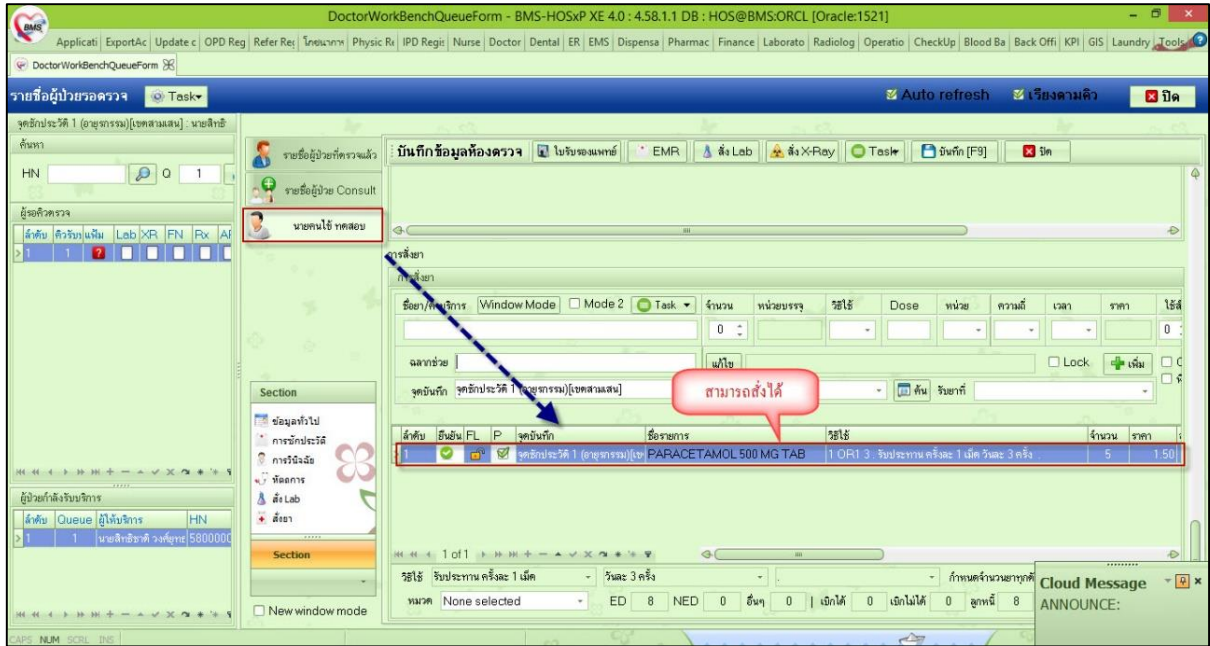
DoctorWorkBenchQueueForm - BMS-HOSxP XE 4.0 : 4.58.1.1 DB : HOS@BMS:ORCL [Oracle:1521]

Applicati | ExportAc | Update c | OPD Reg | Refer Re | โภชนาการ | Physic R | IPD Regis | Nurse | Doctor | Dental | ER | EMS | Dispensa | Pharmac | Finance | Laborato | Radiolog | Operatio | CheckUp | Blood Ba | Back Offi | KPI | GIS | Laundry | Tools

DoctorWorkBenchQueueForm

รายชื่อผู้ป่วยรอตรวจ Task

Auto refresh เรียงตามคิว ปิด

จุดซักประวัติ 1 (อายุรกรรม)[เขตสามเสน] : นายสิทธิ

ค้นหา

HN Q 1

ผู้รอคิวตรวจ

| ลำดับ | คิวรับ | แฟ้ม | Lab | XR | FN | Rx | AI |
|---|---|---|---|---|---|---|---|
| 1 | 1 | | | | | | |

รายชื่อผู้ป่วยที่ตรวจแล้ว

รายชื่อผู้ป่วย Consult

นายคนไข้ ทดสอบ

บันทึกข้อมูลห้องตรวจ ใบรับรองแพทย์ EMR สั่ง Lab สั่ง X-Ray Task บันทึก [F9] ปิด

การสั่งยา

การสั่งยา

ชื่อยา/ค่าบริการ Window Mode Mode 2 Task จำนวน หน่วยบรรจุ วิธีใช้ Dose หน่วย ความถี่ เวลา ราคา ใช้ส

0 0

ฉลากช่วย แก้ไข Lock เพิ่ม

จุดบันทึก จุดซักประวัติ 1 (อายุรกรรม)[เขตสามเสน] ค้น รับยาที่

สามารถสั่งได้

Section

ข้อมูลทั่วไป
การซักประวัติ
การวินิจฉัย
หัตถการ
สั่ง Lab
สั่งยา

| ลำดับ | ยืนยัน | FL | P | จุดบันทึก | ชื่อรายการ | วิธีใช้ | จำนวน | ราคา |
|---|---|---|---|---|---|---|---|---|
| 1 | | | | จุดซักประวัติ 1 (อายุรกรรม)[เข | PARACETAMOL 500 MG TAB | 1 OR1 3 : รับประทาน ครั้งละ 1 เม็ด วันละ 3 ครั้ง | 5 | 1.50 |

1 of 1

ผู้ป่วยกำลังรับบริการ

| ลำดับ | Queue | ผู้ให้บริการ | HN |
|---|---|---|---|
| 1 | 1 | นายสิทธิชาติ วงศ์สุขะ | 5800000 |

Section

วิธีใช้ รับประทาน ครั้งละ 1 เม็ด วันละ 3 ครั้ง กำหนดจำนวนยาทุกตั

หมวด None selected ED 8 NED 0 อื่นๆ 0 เบิกได้ 0 เบิกไม่ได้ 0 ลูกหนี้ 8

New window mode

Cloud Message
ANNOUNCE:

CAPS NUM SCRL INS